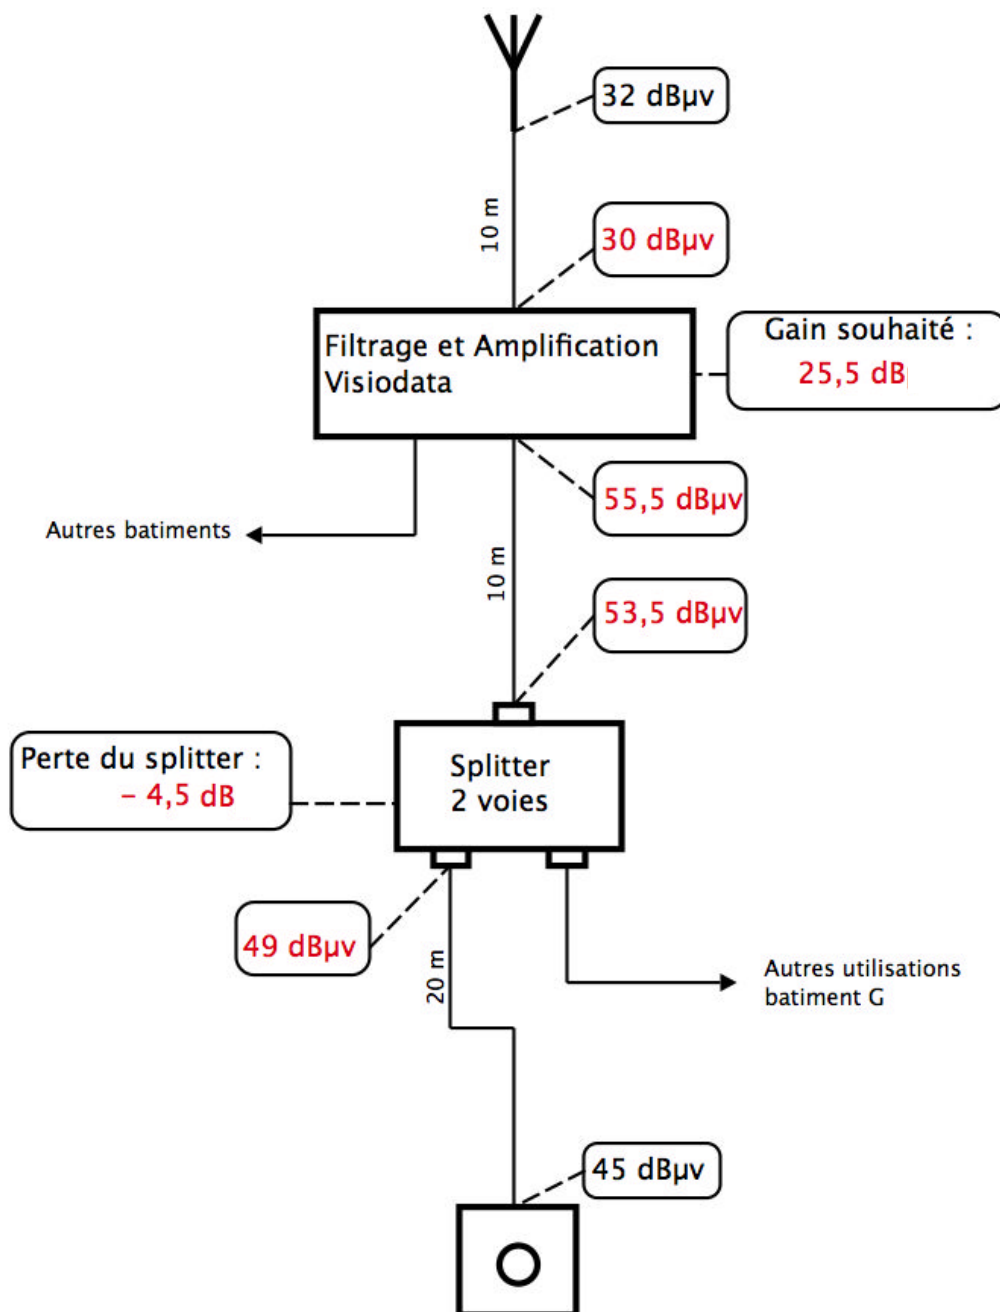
32 dBµv

10 m

30 dBµv

Filtrage et Amplification Visiodata

Gain souhaité : 25,5 dB

55,5 dBµv

Autres batiments

10 m

53,5 dBµv

Perte du splitter : – 4,5 dB

Splitter 2 voies

49 dBµv

20 m

Autres utilisations batiment G

45 dBµv